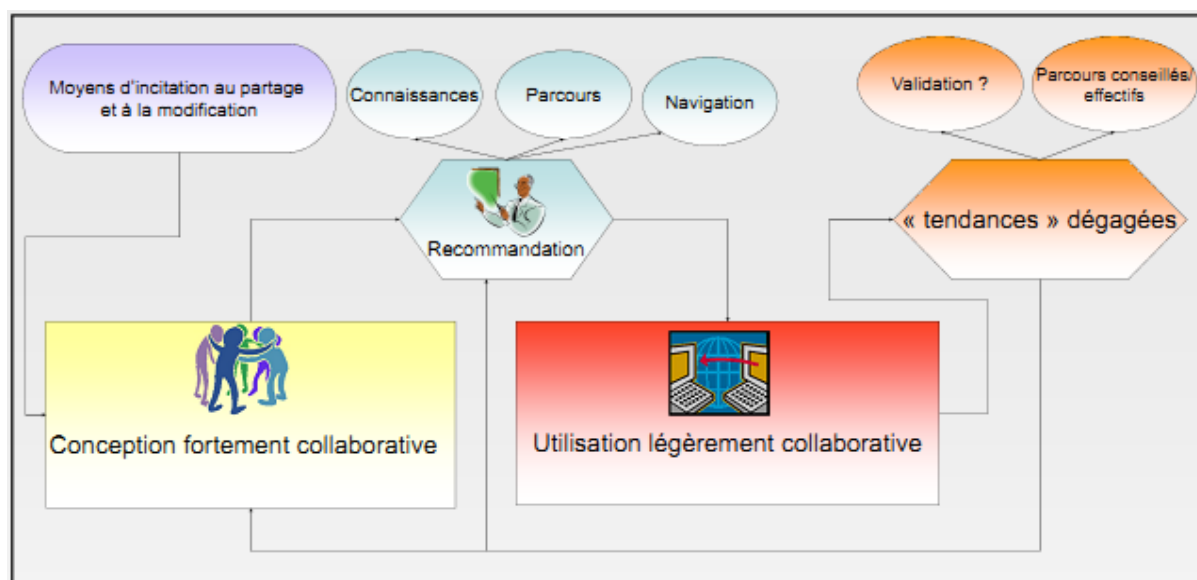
Moyens d'incitation au partage et à la modification

Connaissances

Parcours

Navigation

Validation ?

Parcours conseillés/ effectifs

Recommandation

« tendances » dégagées

Conception fortement collaborative

Utilisation légèrement collaborative